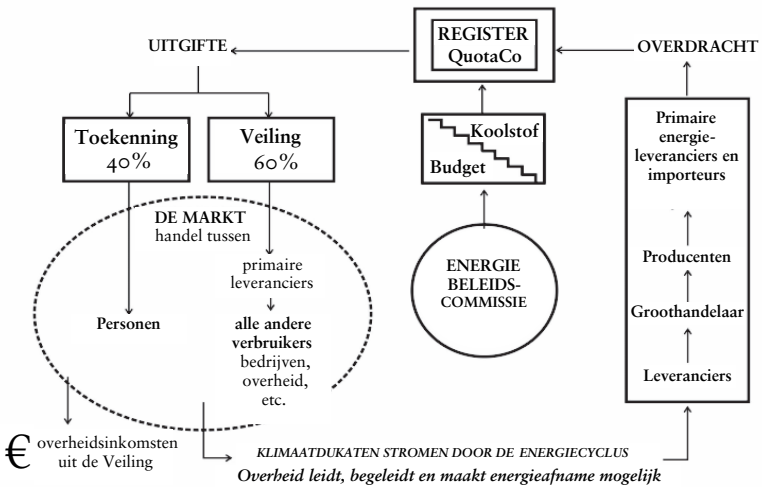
REGISTER
QuotaCo

UITGIFTE

OVERDRACHT

Toekenning
40%

Veiling
60%

Koolstof

Budget

Primaire energieleveranciers en importeurs

DE MARKT
handel tussen

primaire leveranciers

Personen

alle andere verbruikers
bedrijven, overheid, etc.

ENERGIE BELEIDS-COMMISSIE

Producenten

Groothandelaar

Leveranciers

€ overheidsinkomsten uit de Veiling

KLIMAATDUKATEN STROMEN DOOR DE ENERGIECYCLUS
Overheid leidt, begeleidt en maakt energieafname mogelijk